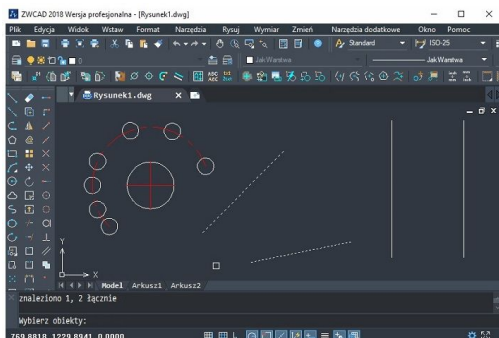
ZWCAD 2018 Wersja profesjonalna - [Rysunek1.dwg]

Plik Edycja Widok Wstaw Format Narzędzia Rysuj Wymiar Zmień Narzędzia dodatkowe Okno Pomoc

Standard ISO-25

Jak Warstwa Jak Warstwa

Rysunek1.dwg

Y

X

Model Arkusz1 Arkusz2

znaleziono 1, 2 łącznie

Wybierz obiekty:

769.8818, 1229.8941, 0.0000